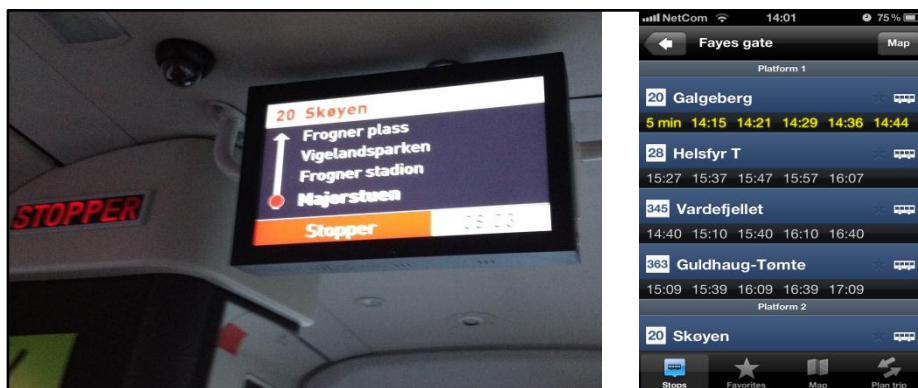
STOPPER

20 Skøyen
Frogner plass
Vigelandsparken
Frogner stadion
Majorstuen
Stopper
09:03

NetCom 14:01 75 %
Fayes gate
Map
Platform 1
20 Galgeberg
5 min 14:15 14:21 14:29 14:36 14:44
28 Helsfyr T
15:27 15:37 15:47 15:57 16:07
345 Vardefjellet
14:40 15:10 15:40 16:10 16:40
363 Guldhaug-Tømte
15:09 15:39 16:09 16:39 17:09
Platform 2
20 Skøyen
Stops
Favorites
Map
Plan trip